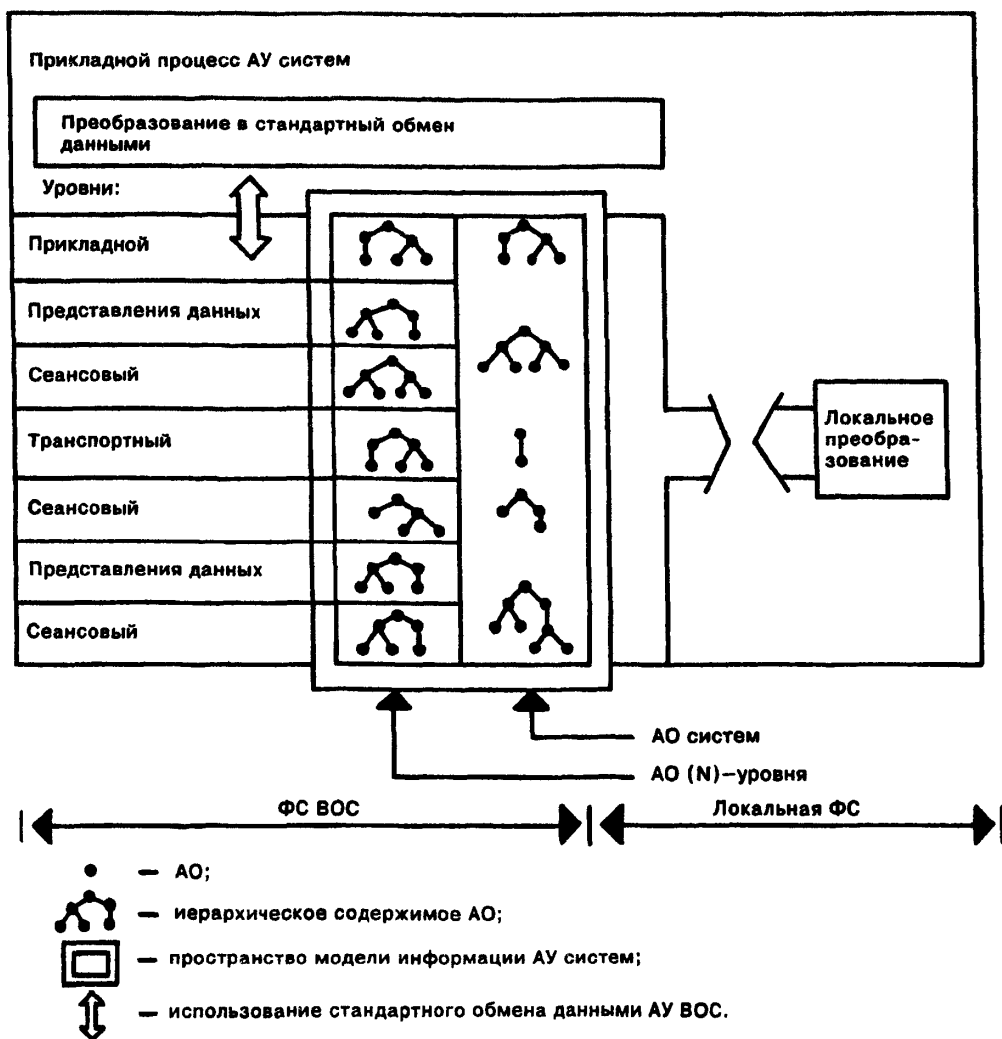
Прикладной процесс АУ систем

Преобразование в стандартный обмен данными

Уровни:

Прикладной

Представления данных

Сеансовый

Транспортный

Сеансовый

Представления данных

Сеансовый

Локальное преобразование

АО систем

АО (N)–уровня

ФС ВОС

Локальная ФС

— АО;

— иерархическое содержимое АО;

— пространство модели информации АУ систем;

— использование стандартного обмена данными АУ ВОС.